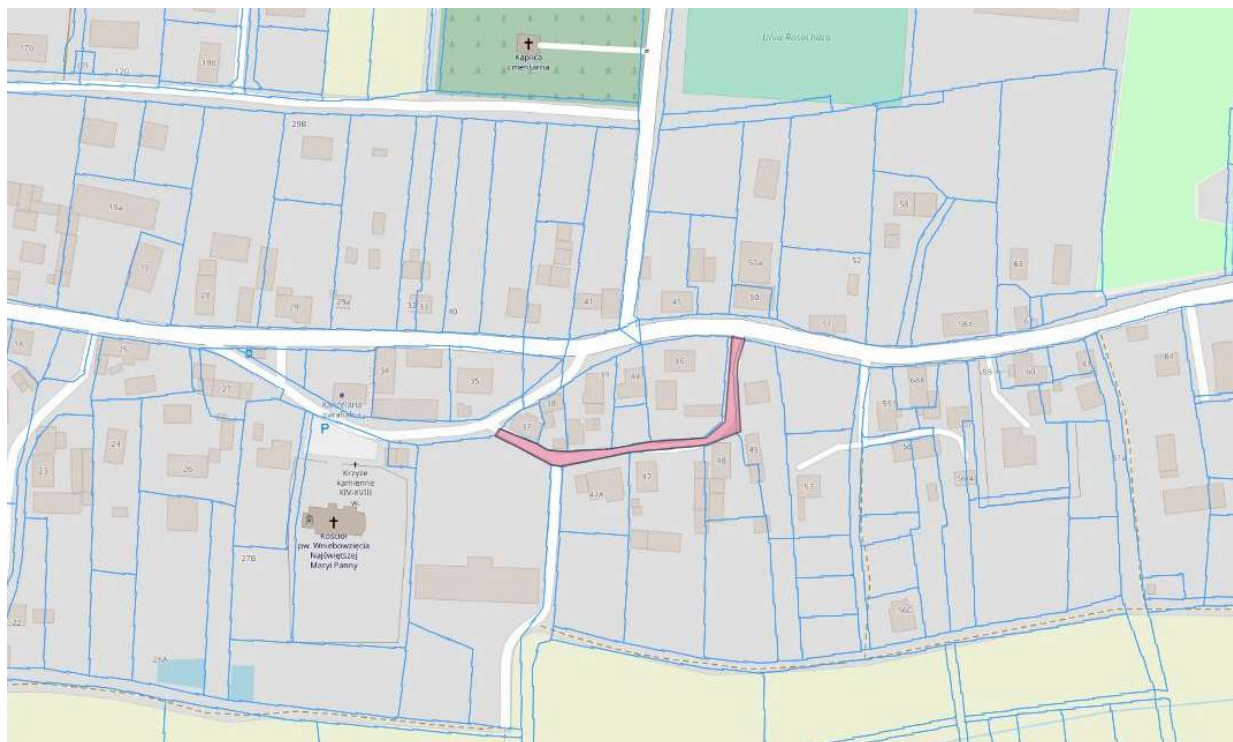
17b
12b
19b
Kaplica cmentarna
Unia Rosochata
29B
19a
19
28
29
29a
32
33
40
41
45
50
50a
52
58
63
57
58a
61
15
25
27
34
35
36
39
44
38
37
Kancelaria parafialna
P
24
23
26
Krzyże kamienne XIV-XVIII w.
Kościół pw. Wniebowzięcia Najświętszej Maryi Panny
27B
43
42A
48
49
53
55
56
56A
56B
59
60
62
64
51a
56C
22
26A